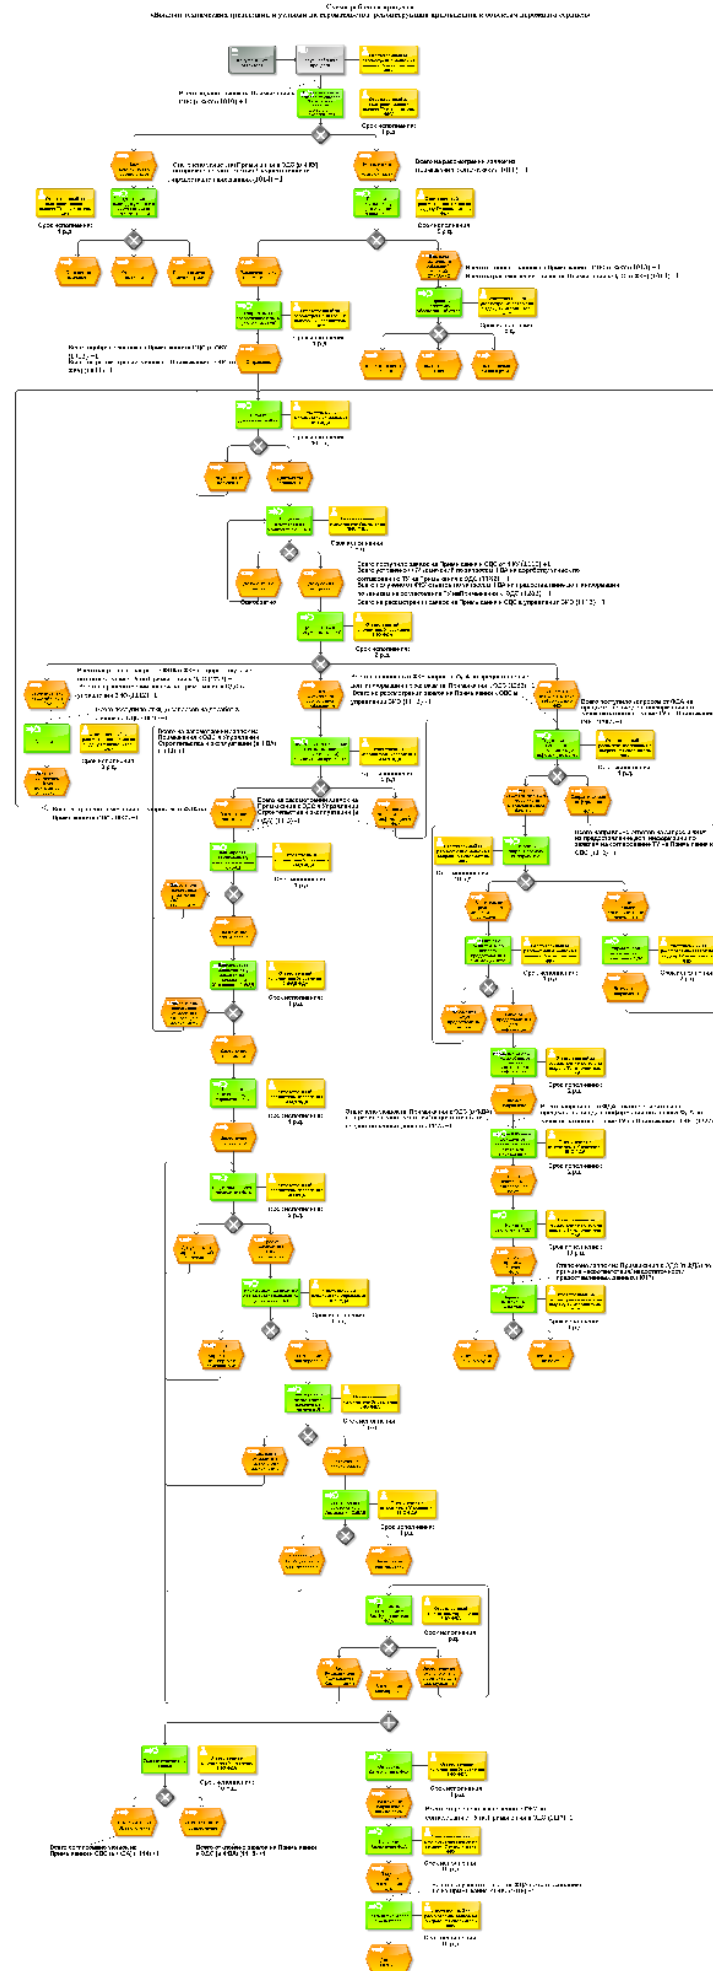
Схема работы процесса

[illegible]

Срок исполнения: 1 р.д.

Срок исполнения: 1 р.д.

Срок исполнения: 2 р.д.

Срок исполнения: 1 р.д.

Срок исполнения: 2 р.д.

Срок исполнения: 1 р.д.

Срок исполнения: 3 р.д.

Срок исполнения: 2 р.д.

Срок исполнения: 2 р.д.

Срок исполнения: 1 р.д.

Срок исполнения: 1 р.д.

Срок исполнения: 1 р.д.

Срок исполнения: 1 р.д.

Срок исполнения: 2 р.д.

Срок исполнения: 2 р.д.

Срок исполнения: 2 р.д.

Срок исполнения: 1 р.д.

Срок исполнения: 1 р.д.

Срок исполнения: 1 р.д.

Срок исполнения: 1 р.д.

Срок исполнения: 1 р.д.

Срок исполнения: 1 р.д.

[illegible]